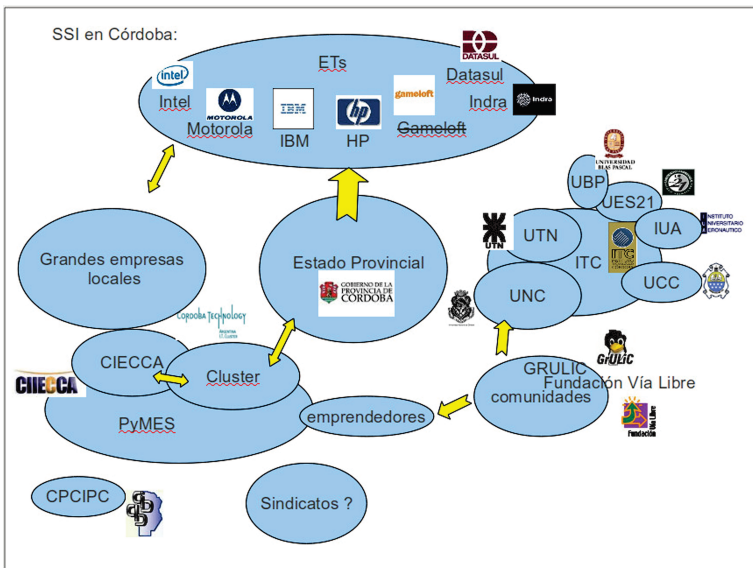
SSI en Córdoba:

ETs

intel
Intel

MOTOROLA
Motorola

IBM
IBM

hp
HP

gameloft
Gameloft

DATASUL
Datasul

Indra
Indra

UNIVERSIDAD BLAS PASCAL
UBP

UES21

INSTITUTO UNIVERSITARIO AERONAUTICO
IUA

UTN
UTN

ITC

ITC

UCC

UNC

Grandes empresas locales

Estado Provincial

GOBIERNO DE LA PROVINCIA DE CORDOBA

CORDOBA TECHNOLOGY

CIECCA

CIECCA

Cluster

GRULIC
GRULIC
Fundación Vía Libre
comunidades

Vía Libre Fundación

emprendedores

PyMES

CPCIPC

Sindicatos ?